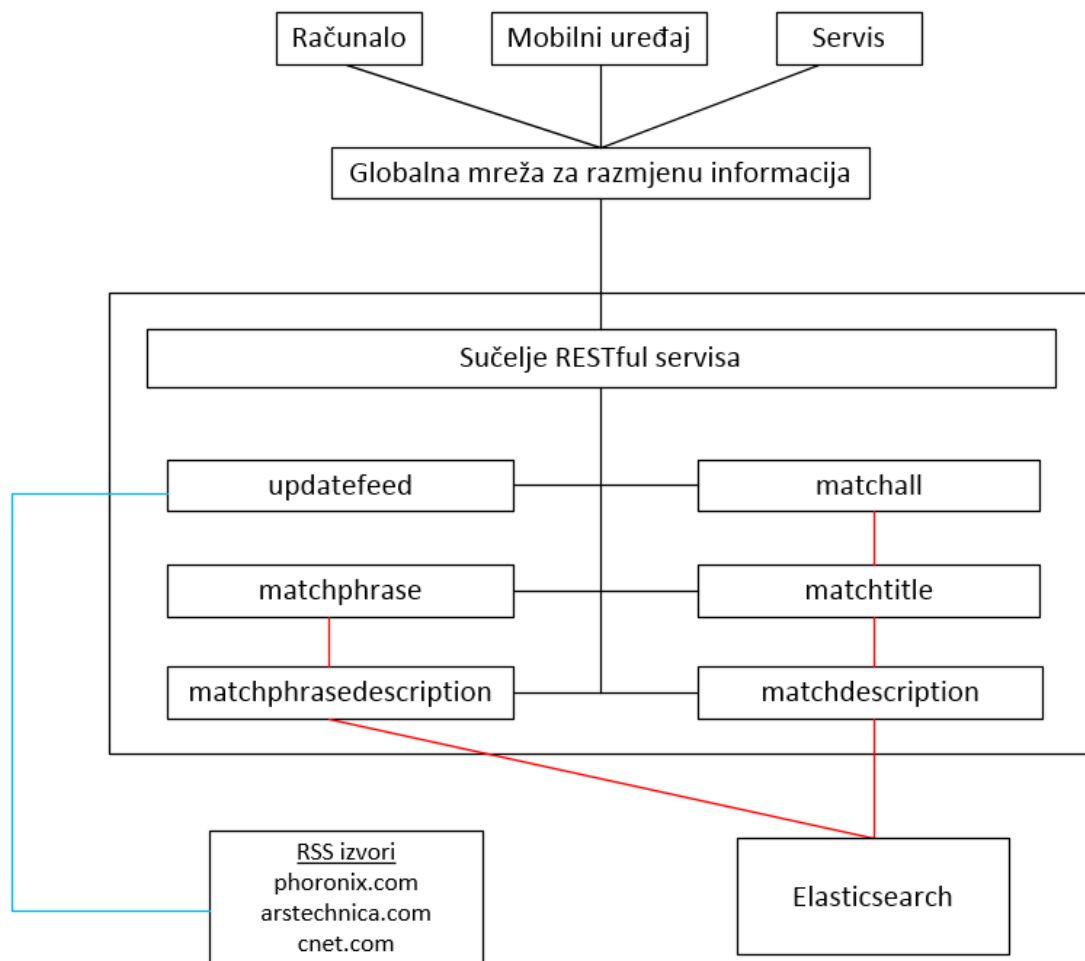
Računalo

Mobilni uređaj

Servis

Globalna mreža za razmjenu informacija

Sučelje RESTful servisa

updatefeed

matchall

matchphrase

matchtitle

matchphrasedescription

matchdescription

RSS izvori
phoronix.com
arstechnica.com
cnet.com

Elasticsearch